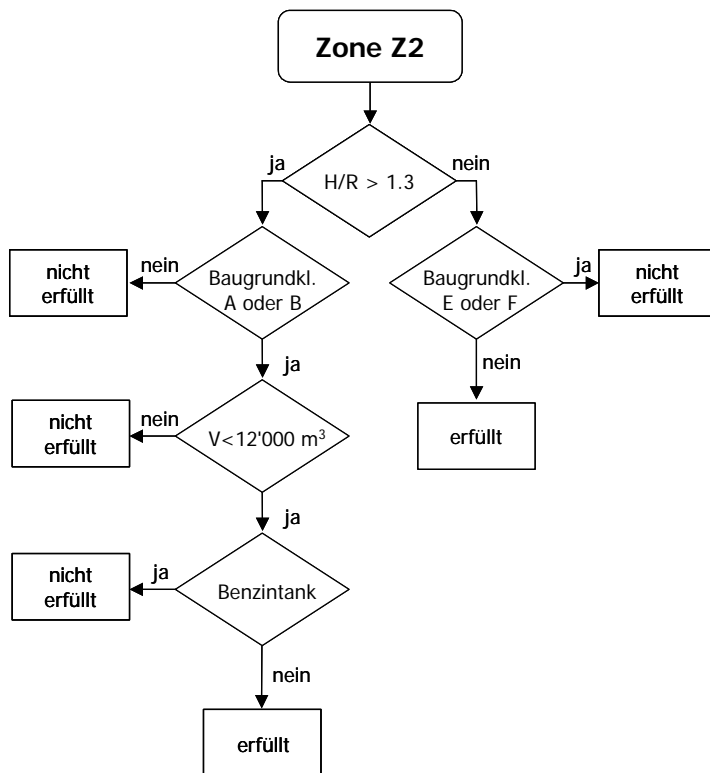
Zone Z2

ja

H/R > 1.3

nein

nicht erfüllt

nein

Baugrundkl. A oder B

Baugrundkl. E oder F

ja

nicht erfüllt

ja

nein

nicht erfüllt

nein

V<12'000 $m^3$

erfüllt

ja

nicht erfüllt

ja

Benzintank

nein

erfüllt